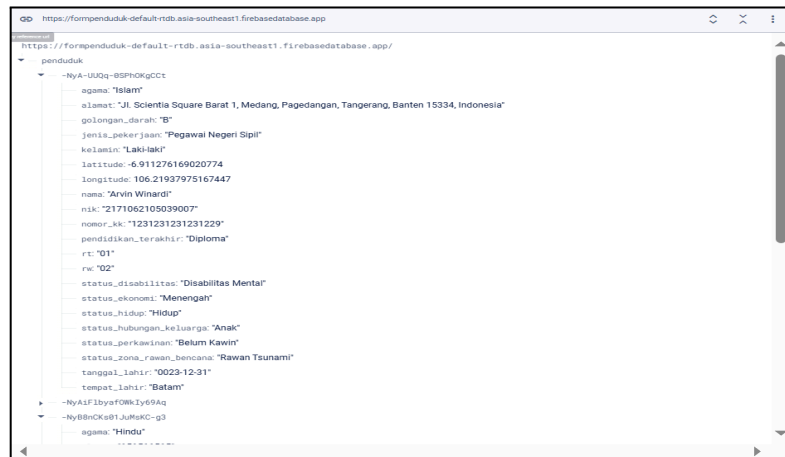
https://formpenduduk-default-rtdb.asia-southeast1.firebasedatabase.app

https://formpenduduk-default-rtdb.asia-southeast1.firebasedatabase.app/

penduduk

-NyA-UUQq-0SPhOKgCCt

agama: "Islam"

alamat: "Jl. Scientia Square Barat 1, Medang, Pagedangan, Tangerang, Banten 15334, Indonesia"

golongan_darah: "B"

jenis_pekerjaan: "Pegawai Negeri Sipil"

kelamin: "Laki-laki"

latitude: -6.911276169020774

longitude: 106.21937975167447

nama: "Arvin Winardi"

nik: "2171062105039007"

nomor_kk: "1231231231231229"

pendidikan_terakhir: "Diploma"

rt: "01"

rw: "02"

status_disabilitas: "Disabilitas Mental"

status_ekonomi: "Menengah"

status_hidup: "Hidup"

status_hubungan_keluarga: "Anak"

status_perkawinan: "Belum Kawin"

status_zona_rawan_bencana: "Rawan Tsunami"

tanggal_lahir: "0023-12-31"

tempat_lahir: "Batam"

-NyAiFlbyafOWkIy69Aq

-NyB8nCKs01JuMsKC-g3

agama: "Hindu"

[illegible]